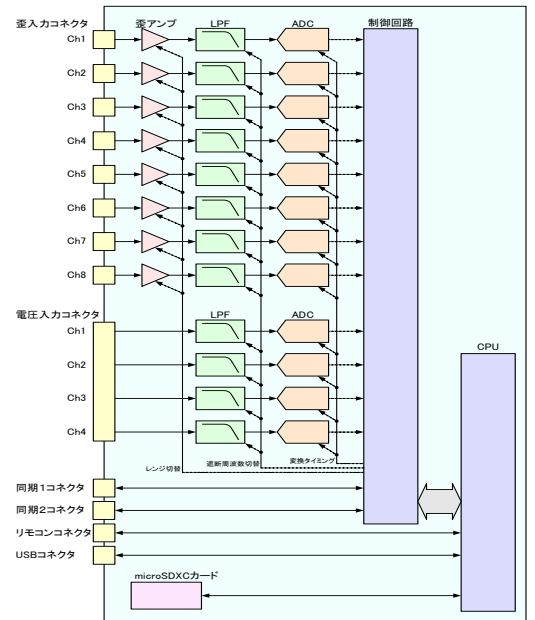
歪入力コネクタ
歪アンプ
LPF
ADC
制御回路
Ch1
Ch2
Ch3
Ch4
Ch5
Ch6
Ch7
Ch8
電圧入力コネクタ
LPF
ADC
Ch1
Ch2
Ch3
Ch4
CPU
レンジ切替
遮断周波数切替
変換タイミング
同期1コネクタ
同期2コネクタ
リモコンコネクタ
USBコネクタ
microSDXCカード